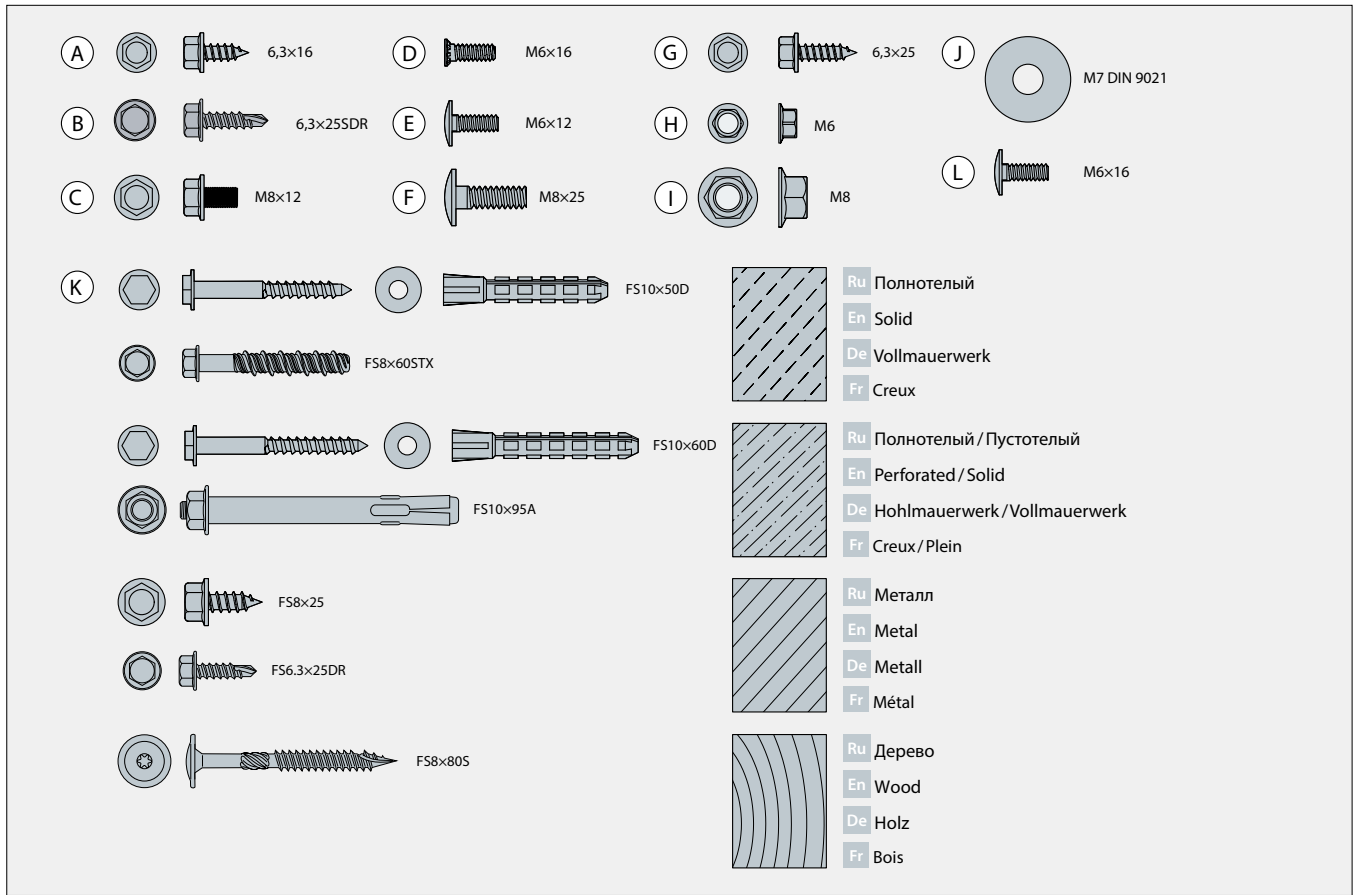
A 6,3×16

B 6,3×25SDR

C M8×12

D M6×16

E M6×12

F M8×25

G 6,3×25

H M6

I M8

J M7 DIN 9021

L M6×16

K FS10×50D

FS8×60STX

FS10×60D

FS10×95A

FS8×25

FS6.3×25DR

FS8×80S

Ru Полнотелый
En Solid
De Vollmauerwerk
Fr Creux

Ru Полнотелый / Пустотелый
En Perforated / Solid
De Hohlmauerwerk / Vollmauerwerk
Fr Creux / Plein

Ru Металл
En Metal
De Metall
Fr Métal

Ru Дерево
En Wood
De Holz
Fr Bois